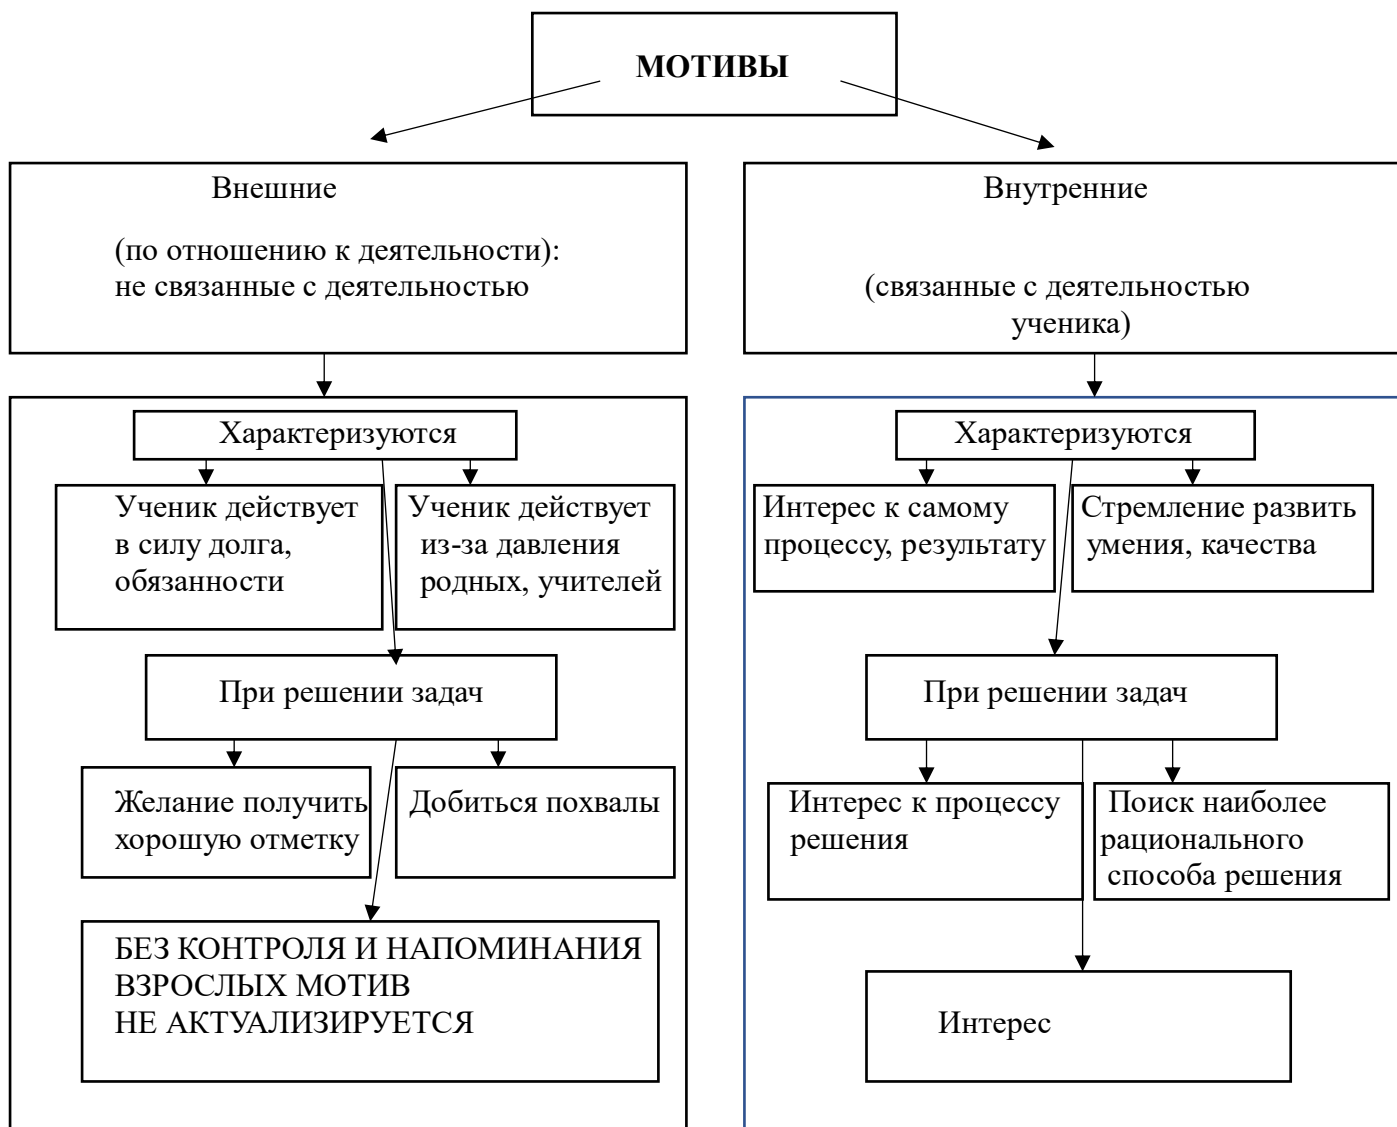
МОТИВЫ

Внешние

(по отношению к деятельности): не связанные с деятельностью

Внутренние

(связанные с деятельностью ученика)

Характеризуются

Ученик действует в силу долга, обязанности

Ученик действует из-за давления родных, учителей

При решении задач

Желание получить хорошую отметку

Добиться похвалы

БЕЗ КОНТРОЛЯ И НАПОМИНАНИЯ ВЗРОСЛЫХ МОТИВ НЕ АКТУАЛИЗИРУЕТСЯ

Характеризуются

Интерес к самому процессу, результату

Стремление развить умения, качества

При решении задач

Интерес к процессу решения

Поиск наиболее рационального способа решения

Интерес